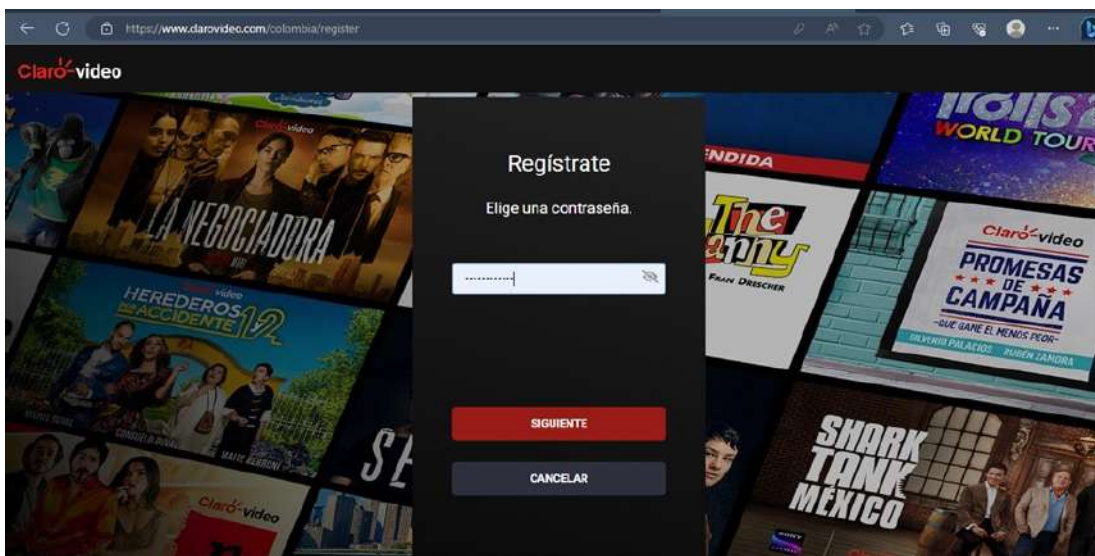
https://www.clarovideo.com/colombia/register

Claro video

Regístrate

Elige una contraseña.

••••••••••

SIGUIENTE

CANCELAR

LA NEGOCIADORA

HEREDEROS POR ACCIDENTE 1/2

Claro video

Claro video

TROLLS 2 WORLD TOUR

The Nanny

FRAN DRESCHER

Claro video

PROMESAS DE CAMPAÑA

-QUE GANE EL MENOS PEOR-

SILVERIO PALACIOS RUBÉN ZAMORA

SHARK TANK MÉXICO

Claro video